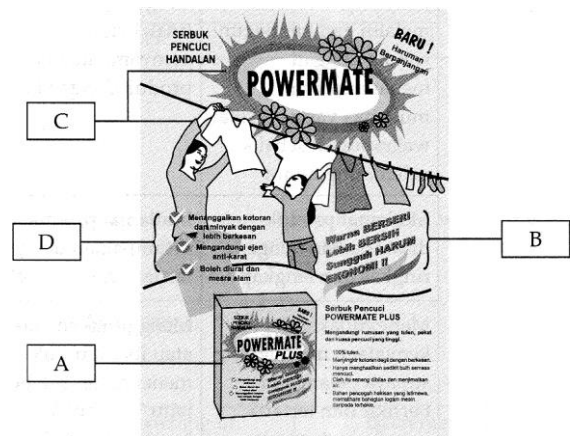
SERBUK PENCUCI HANDALAN

BARU ! Haruman Berpanjangan

POWERMATE

C

D

Menanggalkan kotoran dan minyak dengan lebih berkesan

Mengandungi ejen anti-karat

Boleh diurai dan mesra alam

Warna BERSERI Lebih BERSIH Sungguh HARUM EKONOMI !!

B

A

SERBUK PENCUCI HANDALAN

BARU !

POWERMATE PLUS

Serbuk Pencuci POWERMATE PLUS

Mengandungi rumusan yang tulen, pekat dan kuasa pencuci yang tinggi.

100% tulen.

Menyingkir kotoran degil dengan berkesan.

Hanya menghasilkan sedikit buih semasa mencuci.

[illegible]

Bahan pencegah hakisan yang istimewa, memelihara bahagian logam mesin daripada terhakis.